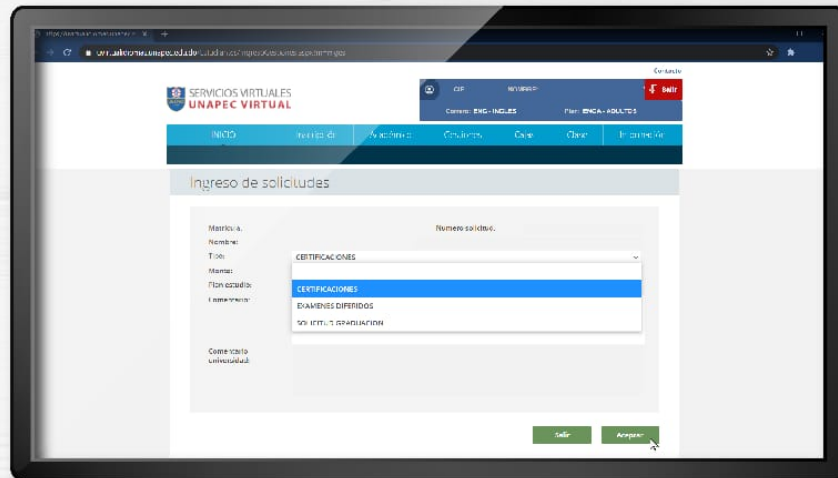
Contacto

SERVICIOS VIRTUALES
UNAPEC VIRTUAL

CIF NOMBRE:

Salir

Carrera: ENG - INGLES Plan: ENGA - ADULTOS

INICIO Inscripción Académico Solicitudes Caja Clase Información

Ingreso de solicitudes

Matricula:
Numero solicitud:
Nombre:
Tipo: CERTIFICACIONES
Monto:
Plan estudio:
Comentario:

CERTIFICACIONES
EXAMENES DIFERIDOS
SOLICITUD GRADUACION

Comentario universidad:

Salir
Aceptar